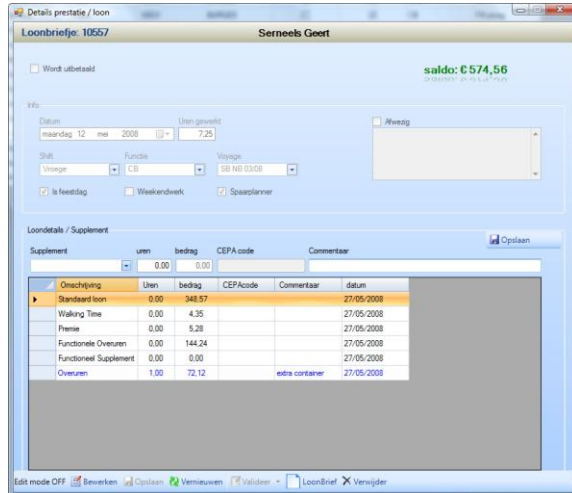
Details prestatie / loon

Loonbriefje: 10557

Serneels Geert

Wordt uitbetaald

saldo: € 574,56

Info

Datum

maandag 12 mei 2008

Uren gewerkt

7,25

Afwezig

Shift

Vroege

Functie

CB

Voyage

SB NB 03/08

Is feestdag

Weekendwerk

Spaarplanner

Loondetails / Supplement

Opslaan

Supplement

uren

bedrag

CEPA code

Commentaar

0,00

0,00

| | Omschrijving | Uren | bedrag | CEPAcode | Commentaar | datum |
|---|---|---|---|---|---|---|
| ▸ | Standaard loon | 0,00 | 348,57 | | | 27/05/2008 |
| | Walking Time | 0,00 | 4,35 | | | 27/05/2008 |
| | Premie | 0,00 | 5,28 | | | 27/05/2008 |
| | Functionele Overuren | 0,00 | 144,24 | | | 27/05/2008 |
| | Functioneel Supplement | 0,00 | 0,00 | | | 27/05/2008 |
| | Overuren | 1,00 | 72,12 | | extra container | 27/05/2008 |

Edit mode OFF Bewerken Opslaan Vernieuwen Valideer LoonBrief Verwijder